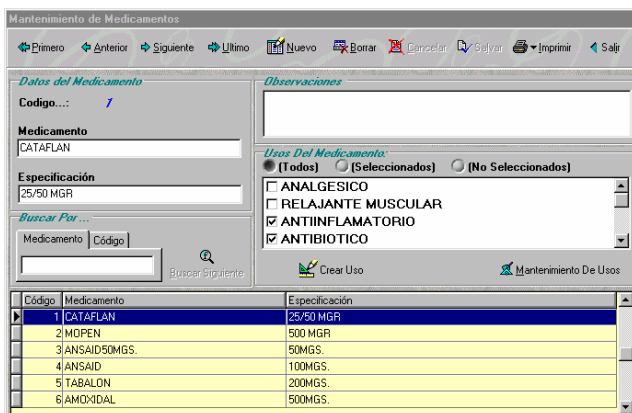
Mantenimiento de Medicamentos

Primero Anterior Siguiente Ultimo Nuevo Borrar Cancelar Salvar Imprimir Salir

Datos del Medicamento

Codigo...: 1

Medicamento

CATAFLAN

Especificación

25/50 MGR

Observaciones

Usos Del Medicamento:

(Todos) (Seleccionados) (No Seleccionados)

ANALGESICO
RELAJANTE MUSCULAR
ANTIINFLAMATORIO
ANTIBIOTICO

Buscar Por ...

Medicamento Código

Buscar Siguiente

Crear Uso

Mantenimiento De Usos

| Código | Medicamento | Especificación |
|---|---|---|
| 1 | CATAFLAN | 25/50 MGR |
| 2 | MOPEN | 500 MGR |
| 3 | ANSAID50MGS. | 50MGS. |
| 4 | ANSAID | 100MGS. |
| 5 | TABALON | 200MGS. |
| 6 | AMOXIDAL | 500MGS. |